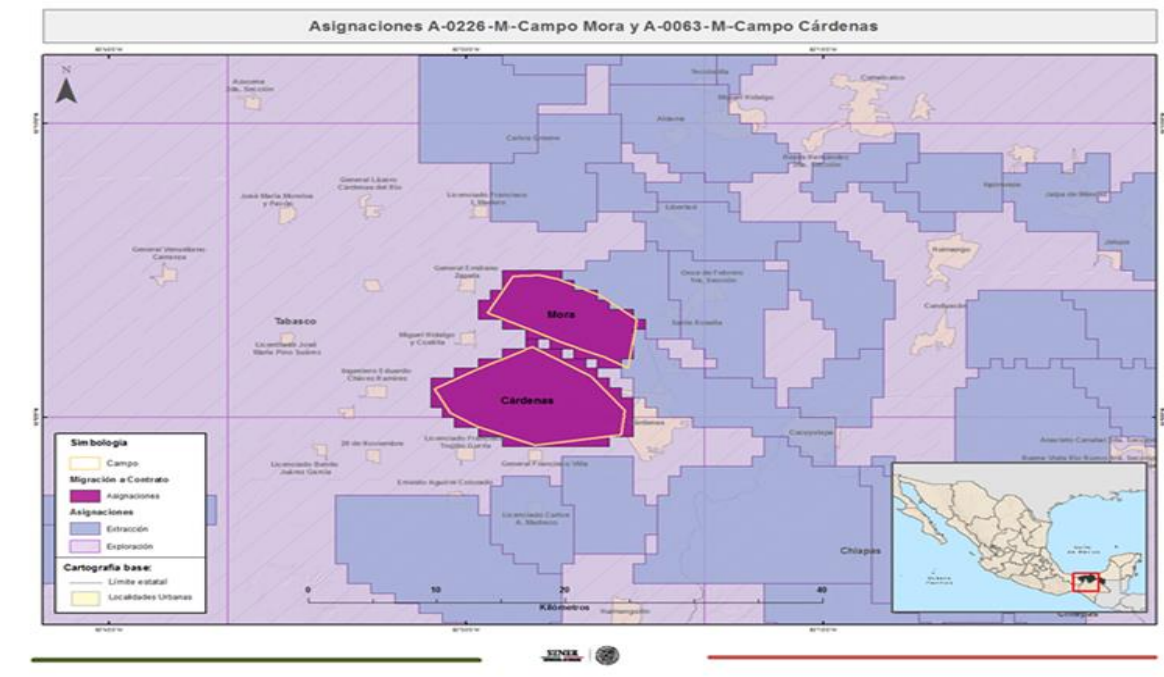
Asignaciones A-0226-M-Campo Mora y A-0063-M-Campo Cárdenas

N

Mora

Cárdenas

Tabasco

Chiapas

General Emiliano Zapata

Miguel Hidalgo y Costilla

Ingeniero Eduardo Chávez Ramírez

Licenciado José María Pino Suárez

José María Morelos y Pavón

General Lázaro Cárdenas del Río

General Venustiano Carranza

Licenciado Francisco I. Madero

Carlos Greene

Aldama

Libertad

Once de Febrero 1ra. Sección

Santa Rosalía

20 de Noviembre

General Francisco Villa

Emiliano Aguirre Colorado

Licenciado Carlos A. Madrazo

Licenciado Benito Juárez García

Huimanguillo

Cárdenas

Candelaria

Ignacio

Jalpa de Méndez

Jalupa

Comalcalco

Miguel Hidalgo

Cucuyulapa

Buena Vista Río Nuevo 1ra. Sección

Anacleto Canabal 2da. Sección

Simbología

Campo

Migración a Contrato

Asignaciones

Asignaciones

Extracción

Exploración

Cartografía base:

Límite estatal

Localidades Urbanas

0 10 20 40

Kilómetros

Golfo de México

Océano Pacífico

SENER